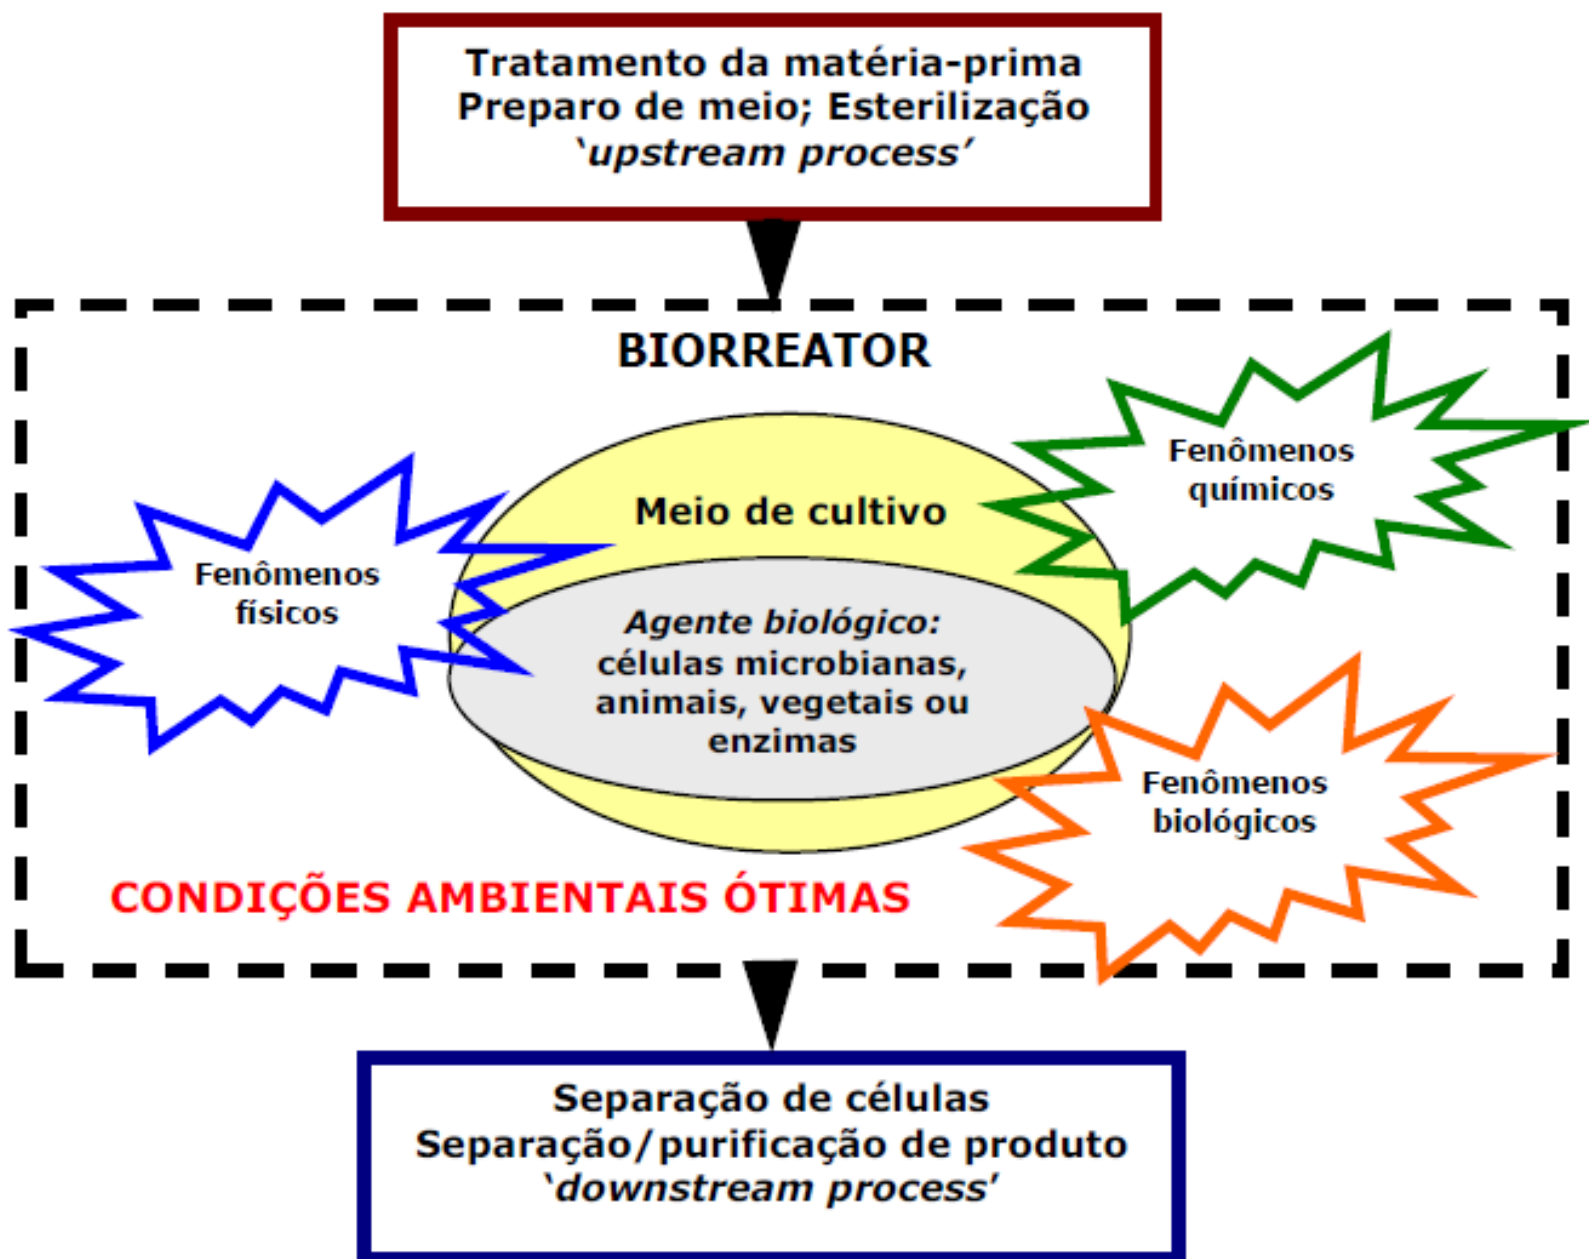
Tratamento da matéria-prima
Preparo de meio; Esterilização
'upstream process'

BIORREATOR

Fenômenos químicos

Meio de cultivo

Fenômenos físicos

Agente biológico: células microbianas, animais, vegetais ou enzimas

Fenômenos biológicos

CONDIÇÕES AMBIENTAIS ÓTIMAS

Separação de células
Separação/purificação de produto
'downstream process'